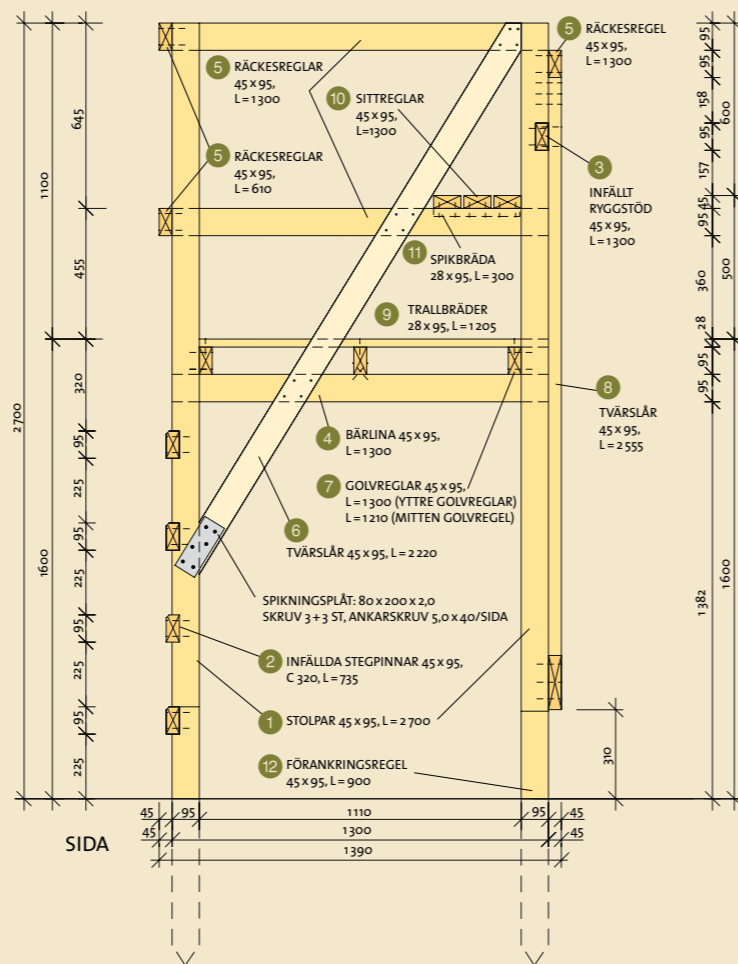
5 RÄCKESREGEL
45 x 95,
L = 1300

5 RÄCKESREGLAR
45 x 95,
L = 1300

10 SITTREGLAR
45 x 95,
L = 1300

5 RÄCKESREGLAR
45 x 95,
L = 610

3 INFÄLLT RYGGSTÖD
45 x 95,
L = 1300

11 SPIKBRÄDA
28 x 95, L = 300

9 TRALLBRÄDER
28 x 95, L = 1205

8 TVÄRSLÅR
45 x 95,
L = 2 555

4 BÄRLINA 45 x 95,
L = 1300

7 GOLVREGLAR 45 x 95,
L = 1300 (YTTRE GOLVREGLAR)
L = 1210 (MITTEN GOLVREGEL)

6 TVÄRSLÅR 45 x 95, L = 2 220

SPIKNINGSPLÅT: 80 x 200 x 2,0
SKRUV 3 + 3 ST, ANKARSKRUV 5,0 x 40/SIDA

2 INFÄLLDA STEGPINNAR 45 x 95,
C 320, L = 735

1 STOLPAR 45 x 95, L = 2 700

12 FÖRANKRINGSREGEL
45 x 95, L = 900

SIDA

2700
1100
645
455
320
1600
95
225
95
225
95
225
95
225

95
95
158
600
95
157
95
45
360
500
28
95
95
1600
1382
310

45
95
1110
95
45
45
1300
45
1390